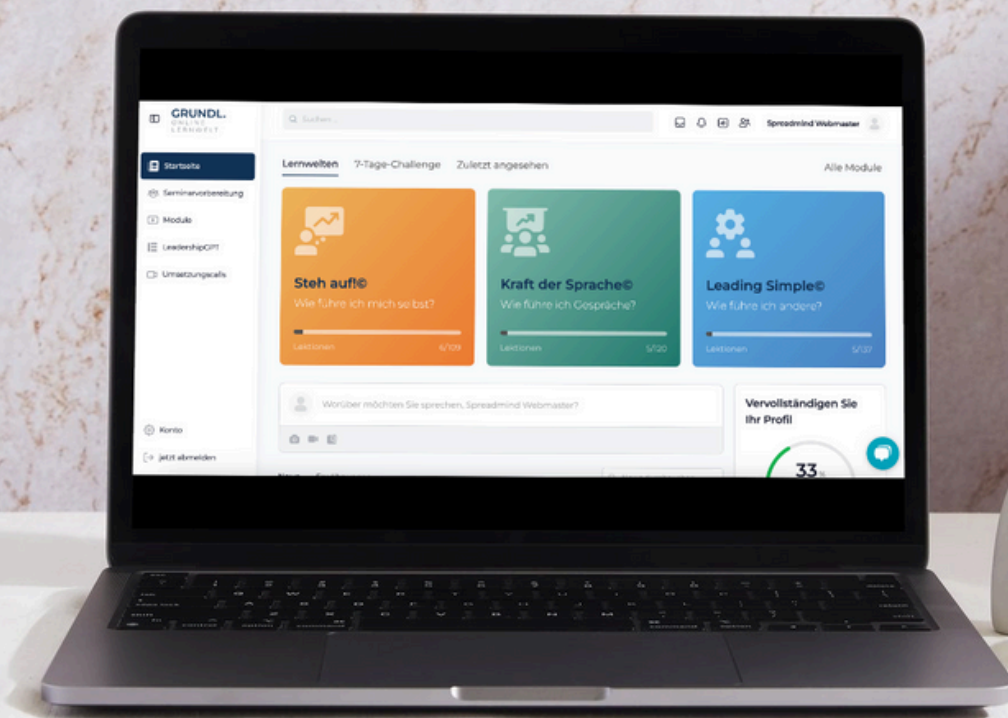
GRUNDL. ONLINE LERNWELT

Suchen...

Spreadmind Webmaster

Startseite
Seminarvorbereitung
Module
LeadershipGPT
Umsetzungscalls

Lernwelten 7-Tage-Challenge Zuletzt angesehen Alle Module

Steh auf!©
Wie führe ich mich selbst?
Lektionen 6/109

Kraft der Sprache©
Wie führe ich Gespräche?
Lektionen 5/120

Leading Simple©
Wie führe ich andere?
Lektionen 5/137

Worüber möchten Sie sprechen, Spreadmind Webmaster?

Vervollständigen Sie Ihr Profil

33%

Konto
jetzt abmelden